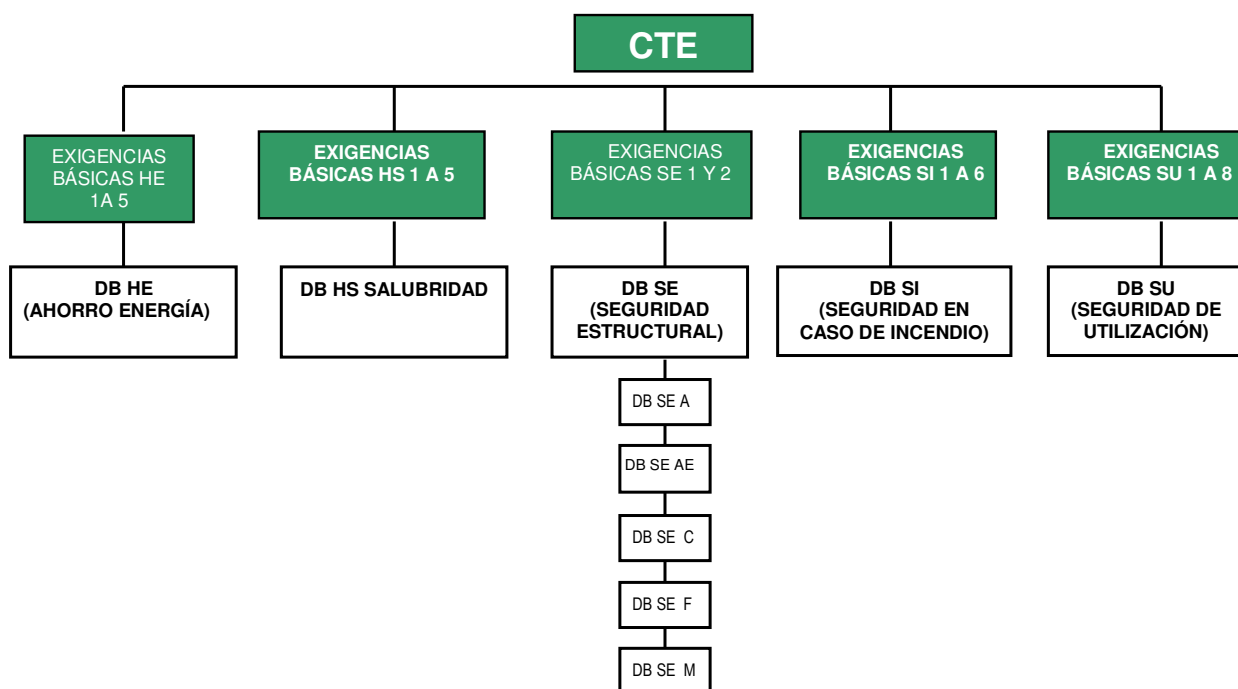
CTE

EXIGENCIAS BÁSICAS HE 1A 5

DB HE (AHORRO ENERGÍA)

EXIGENCIAS BÁSICAS HS 1 A 5

DB HS SALUBRIDAD

EXIGENCIAS BÁSICAS SE 1 Y 2

DB SE (SEGURIDAD ESTRUCTURAL)

DB SE A

DB SE AE

DB SE C

DB SE F

DB SE M

EXIGENCIAS BÁSICAS SI 1 A 6

DB SI (SEGURIDAD EN CASO DE INCENDIO)

EXIGENCIAS BÁSICAS SU 1 A 8

DB SU (SEGURIDAD DE UTILIZACIÓN)